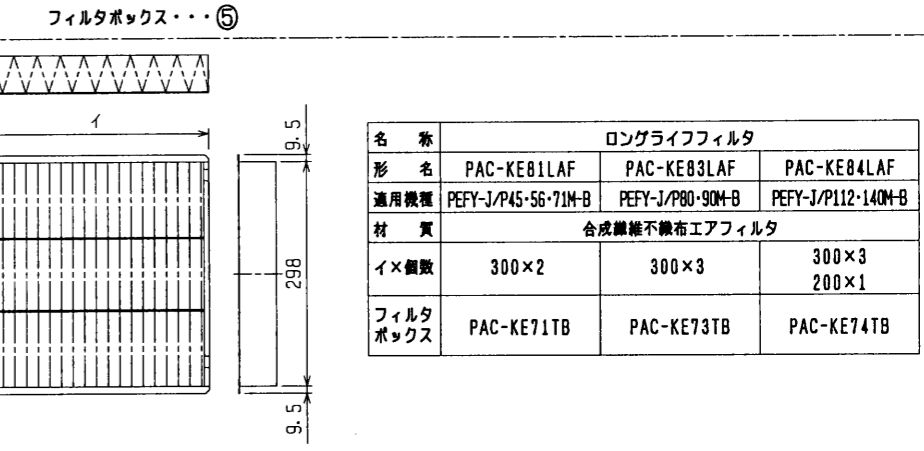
フィルタボックス・・・⑤

イ

9.5

298

9.5

| 名　称 | ロングライフフィルタ | | |
|---|---|---|---|
| 形　名 | PAC-KE81LAF | PAC-KE83LAF | PAC-KE84LAF |
| 適用機種 | PEFY-J/P45･56･71M-B | PEFY-J/P80･90M-B | PEFY-J/P112･140M-B |
| 材　質 | 合成繊維不織布エアフィルタ | | |
| イ×個数 | 300×2 | 300×3 | 300×3 200×1 |
| フィルタボックス | PAC-KE71TB | PAC-KE73TB | PAC-KE74TB |